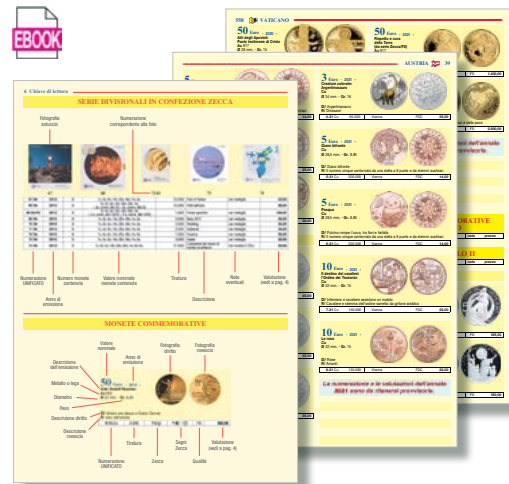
EBOOK

556 VATICANO

50 Euro 2020
Atti degli Apostoli: Paolo testimone di Cristo

50 Euro 2021
Rispetto e cura della Terra

AUSTRIA 39

6 Chiave di lettura

SERIE DIVISIONALI IN CONFEZIONE ZECCA

Fotografia astuccio

Numerazione corrispondente alla foto

Numerazione UNIFICATO

Anno di emissione

Numero monete contenute

Valore nominale monete contenute

Tiratura

Descrizione

Note eventuali

Valutazione (vedi a pag. 4)

MONETE COMMEMORATIVE

Descrizione dell'emissione

Valore nominale

Anno di emissione

Fotografia diritto

Fotografia rovescio

Metallo o lega

Diametro

Peso

Descrizione diritto

Descrizione rovescio

Numerazione UNIFICATO

Tiratura

Zecca

Segni Zecca

Qualità

Valutazione (vedi a pag. 4)

3 Euro 2021
Creature volanti Argentosauro

5 Euro 2021
Gioco bilardo

5 Euro 2021
Pesce

10 Euro 2021
Il destino dei cavalieri l'Ordine dei Teutonici

10 Euro 2021
La rosa

La numerazione e le valutazioni dell'annata 2021 sono da ritenersi provvisorie.

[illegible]